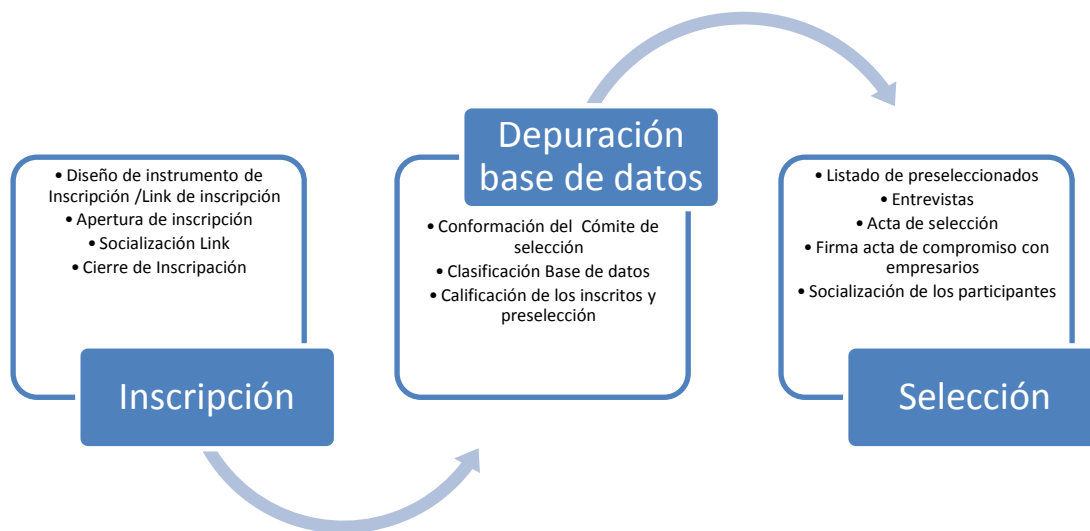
• Diseño de instrumento de Inscripción /Link de inscripción
• Apertura de inscripción
• Socialización Link
• Cierre de Inscripación

Inscripción

Depuración base de datos

• Conformación del Cómite de selección
• Clasificación Base de datos
• Calificación de los inscritos y preselección

• Listado de preseleccionados
• Entrevistas
• Acta de selección
• Firma acta de compromiso con empresarios
• Socialización de los participantes

Selección